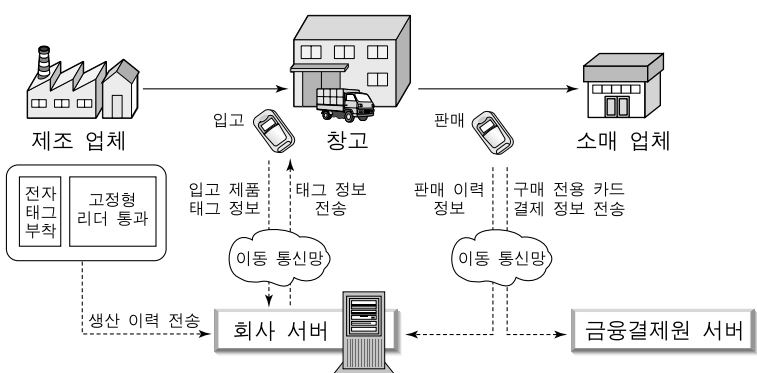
제조 업체

입고

창고

판매

소매 업체

전자 태그 부착

고정형 리더 통과

입고 제품 태그 정보

태그 정보 전송

판매 이력 정보

구매 전용 카드 결제 정보 전송

이동 통신망

이동 통신망

생산 이력 전송

회사 서버

금융결제원 서버